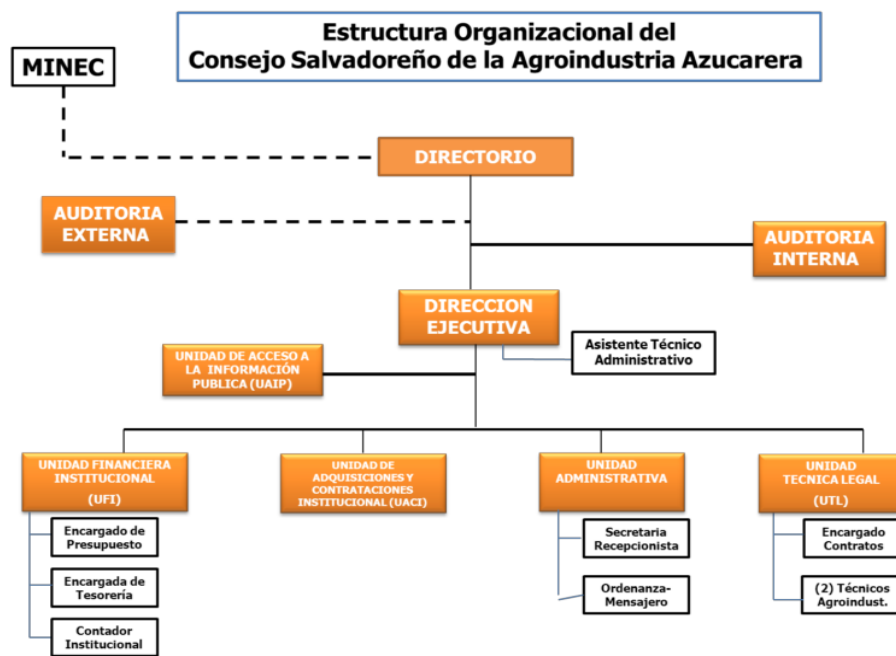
Estructura Organizacional del Consejo Salvadoreño de la Agroindustria Azucarera

MINEC

DIRECTORIO

AUDITORIA EXTERNA

AUDITORIA INTERNA

DIRECCION EJECUTIVA

Asistente Técnico Administrativo

UNIDAD DE ACCESO A LA INFORMACIÓN PUBLICA (UAIP)

UNIDAD FINANCIERA INSTITUCIONAL (UFI)

Encargado de Presupuesto

Encargada de Tesorería

Contador Institucional

UNIDAD DE ADQUISICIONES Y CONTRATACIONES INSTITUCIONAL (UACI)

UNIDAD ADMINISTRATIVA

Secretaria Recepcionista

Ordenanza-Mensajero

UNIDAD TECNICA LEGAL (UTL)

Encargado Contratos

(2) Técnicos Agroindust.